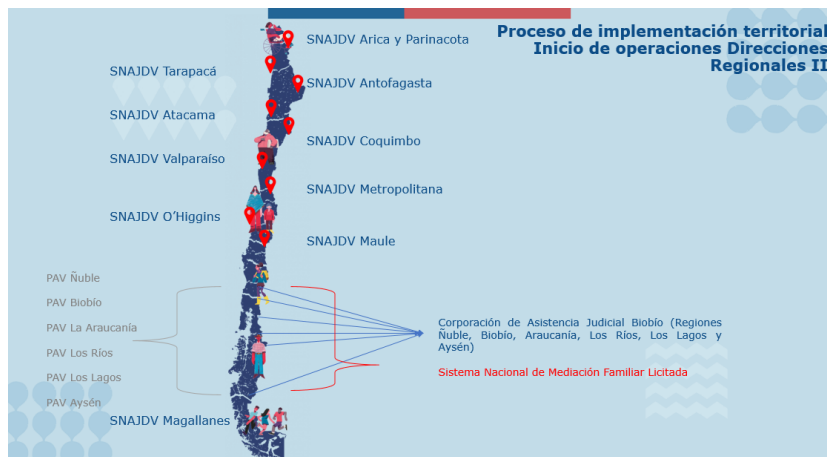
Proceso de implementación territorial
Inicio de operaciones Direcciones Regionales II

SNAJDV Arica y Parinacota

SNAJDV Tarapacá

SNAJDV Antofagasta

SNAJDV Atacama

SNAJDV Coquimbo

SNAJDV Valparaíso

SNAJDV Metropolitana

SNAJDV O'Higgins

SNAJDV Maule

PAV Ñuble

PAV Biobío

PAV La Araucanía

PAV Los Ríos

PAV Los Lagos

PAV Aysén

SNAJDV Magallanes

Corporación de Asistencia Judicial Biobío (Regiones Ñuble, Biobío, Araucanía, Los Ríos, Los Lagos y Aysén)

Sistema Nacional de Mediación Familiar Licitada